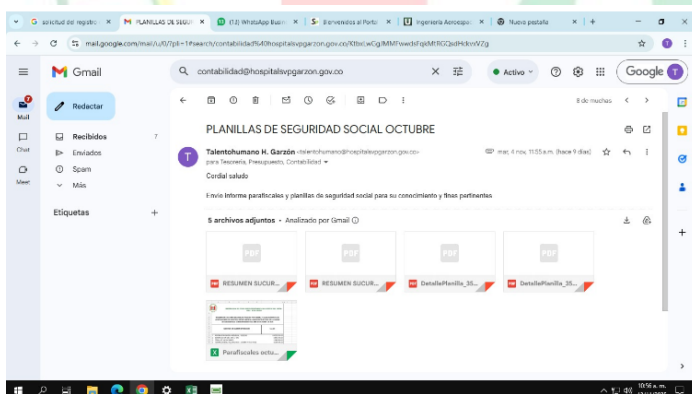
solicitud del registro ×
PLANILLAS DE SEGUR ×
(12) WhatsApp Busi ×
Bienvenidos al Portal ×
Ingeniería Aeroespa ×
Nueva pestaña ×
+

mail.google.com/mail/u/0/?pli=1#search/contabilidad%40hospitalsvpgarzon.gov.co/KtbxLwCgJMMFvwdsFqkMtRGCJsdHdkvVZg

Gmail
contabilidad@hospitalsvpgarzon.gov.co
Activo
Google
T

Mail
Chat
Meet

Redactar
Recibidos 7
Enviados
Spam
Más

Etiquetas +

8 de muchos

PLANILLAS DE SEGURIDAD SOCIAL OCTUBRE

T
Talentohumano H. Garzón <talentohumano@hospitalsvpgarzon.gov.co>
mar, 4 nov, 11:55 a.m. (hace 9 días)
para Tesorería, Presupuesto, Contabilidad

Cordial saludo

Envío informe parafiscales y planillas de seguridad social para su conocimiento y fines pertinentes

5 archivos adjuntos • Analizado por Gmail

PDF
RESUMEN SUCUR...
PDF
RESUMEN SUCUR...
PDF
DetallePlanilla_35...
PDF
DetallePlanilla_35...

Parafiscales octu...

10:56 a. m.